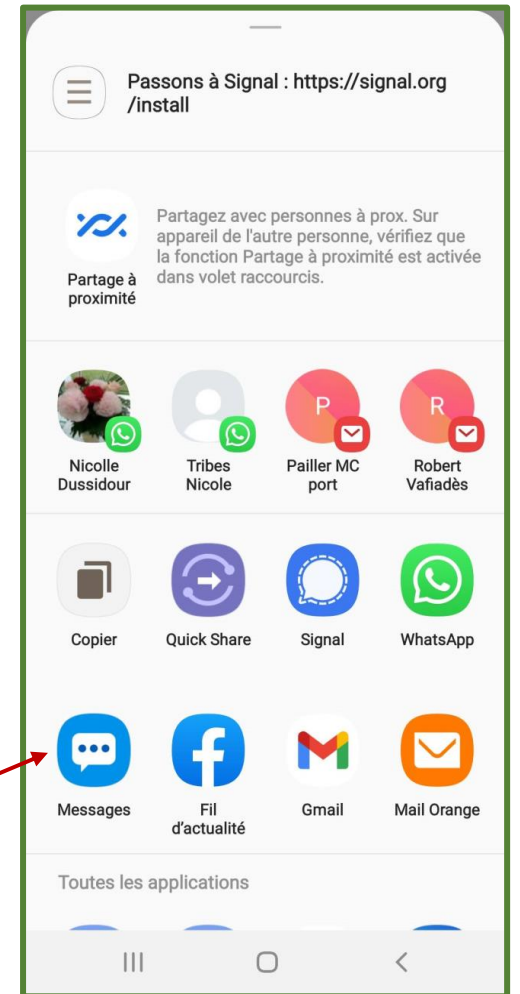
Passons à Signal : https://signal.org /install

Partage à proximité

Partagez avec personnes à prox. Sur appareil de l'autre personne, vérifiez que la fonction Partage à proximité est activée dans volet raccourcis.

P

R

Nicolle Dussidour

Tribes Nicole

Pailler MC port

Robert Vafiadès

Copier

Quick Share

Signal

WhatsApp

Messages

Fil d'actualité

Gmail

Mail Orange

Toutes les applications